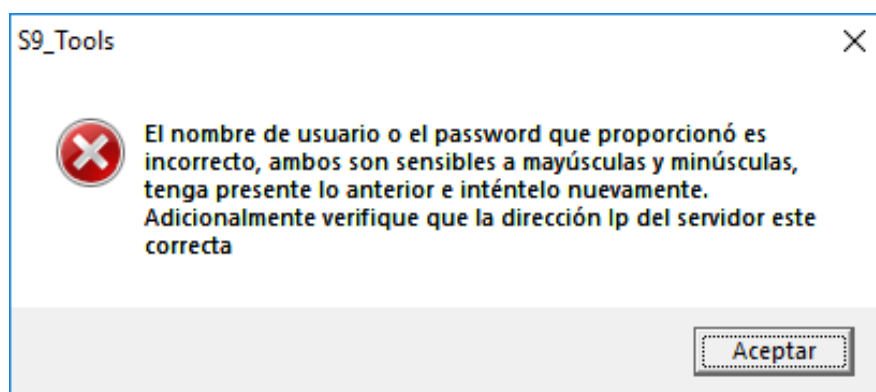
S9_Tools

×

El nombre de usuario o el password que proporcionó es incorrecto, ambos son sensibles a mayúsculas y minúsculas, tenga presente lo anterior e inténtelo nuevamente. Adicionalmente verifique que la dirección Ip del servidor este correcta

Aceptar